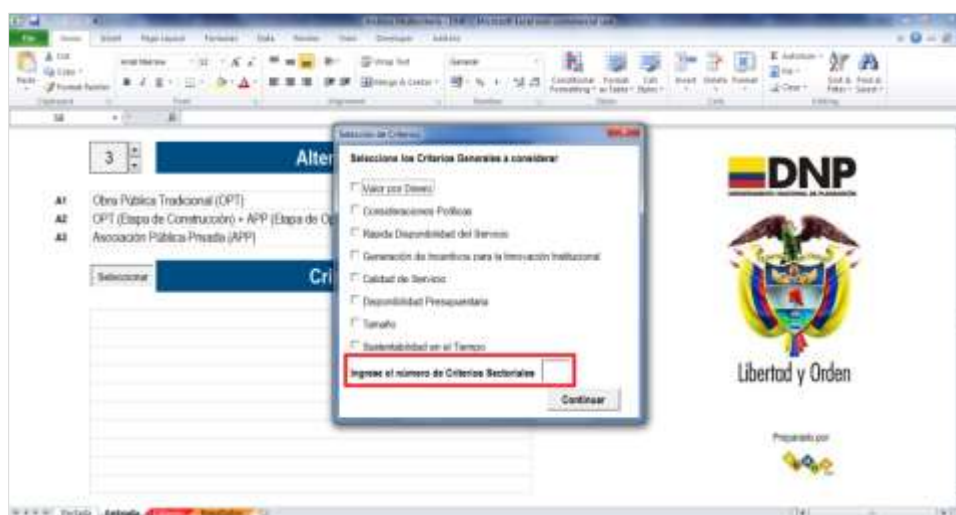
3
Alter
A1 Obra Pública Tradicional (OPT)
A2 OPT (Etapa de Construcción) + APP (Etapa de Op
A3 Asociación Pública Privada (APP)
Seleccionar
Cri

Selección de Criterios
Seleccione los Criterios Generales a considerar
Valor por Dinero
Consideraciones Políticas
Rapida Disponibilidad del Servicio
Generación de Incentivos para la Innovación Institucional
Calidad de Servicio
Disponibilidad Presupuestaria
Tamaño
Sustentabilidad en el Tiempo
Ingrese el número de Criterios Sectoriales
Continuar

DNP
Libertad y Orden
Preparado por
Portada Entrada